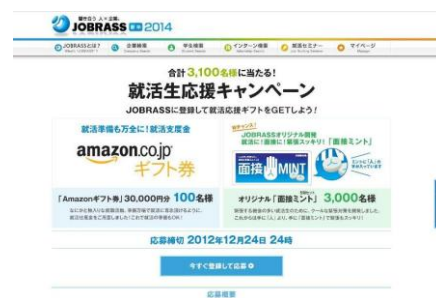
JOBRASS 2014

JOBRASSとは? 企業検索 学生検索 インターン検索 就活セミナー マイページ

合計3,100名様に当たる!

就活生応援キャンペーン

JOBRASSに登録して就活応援ギフトをGETしよう!

就活準備も万全に!就活支度金

amazon.co.jp ギフト券

「Amazonギフト券」30,000円分 100名様

JOBRASSオリジナル開発 就活に!面接に!緊張スッキリ!「面接ミント」

面接MINT

オリジナル「面接ミント」3,000名様

応募締切 2012年12月24日 24時

今すぐ登録して応募

応募概要